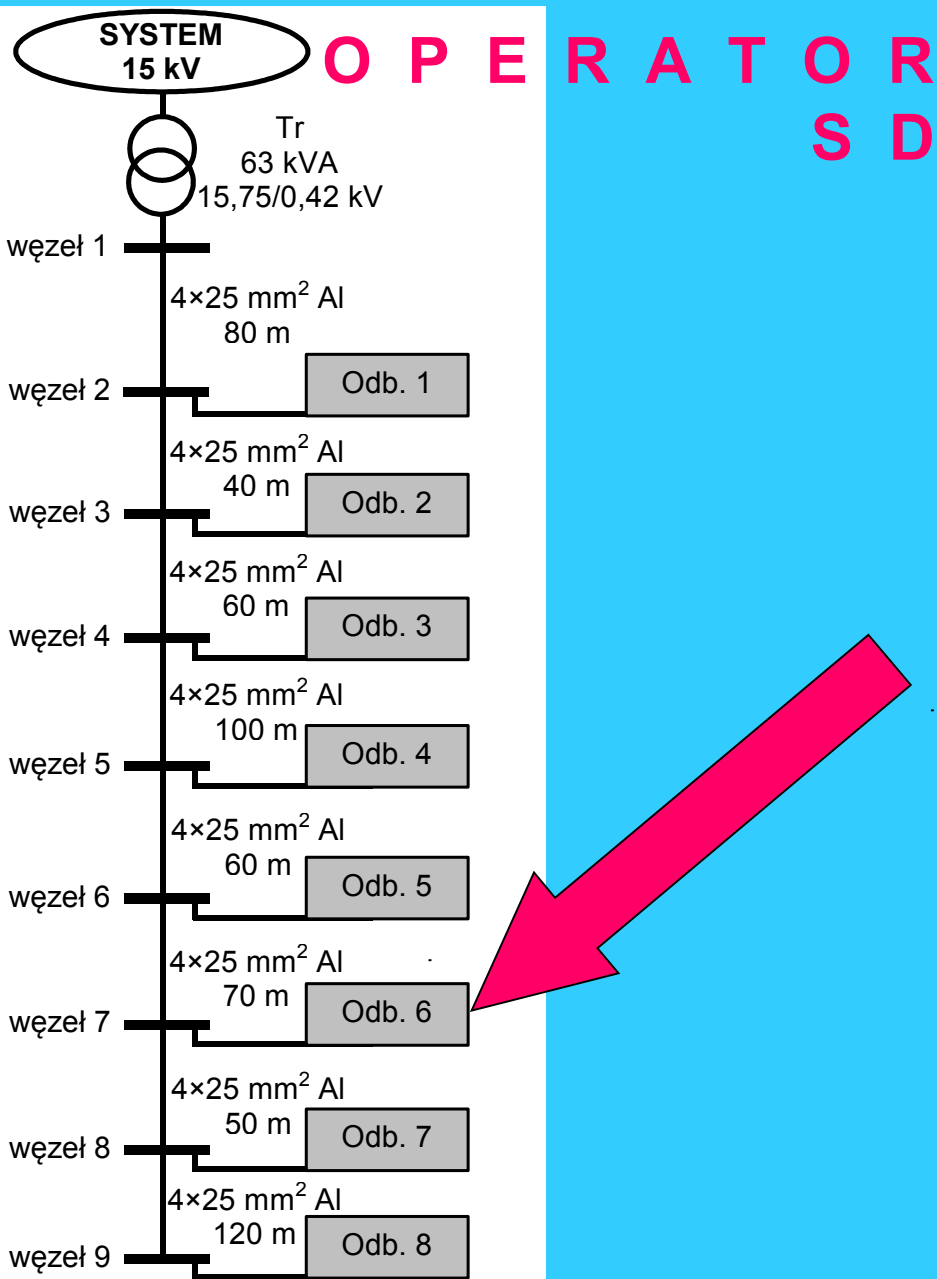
SYSTEM
15 kV

O P E R A T O R
S D

Tr
63 kVA
15,75/0,42 kV

węzeł 1

$4×25$ mm$^2$ Al
80 m

węzeł 2

Odb. 1

$4×25$ mm$^2$ Al
40 m

węzeł 3

Odb. 2

$4×25$ mm$^2$ Al
60 m

węzeł 4

Odb. 3

$4×25$ mm$^2$ Al
100 m

węzeł 5

Odb. 4

$4×25$ mm$^2$ Al
60 m

węzeł 6

Odb. 5

$4×25$ mm$^2$ Al
70 m

węzeł 7

Odb. 6

$4×25$ mm$^2$ Al
50 m

węzeł 8

Odb. 7

$4×25$ mm$^2$ Al
120 m

węzeł 9

Odb. 8